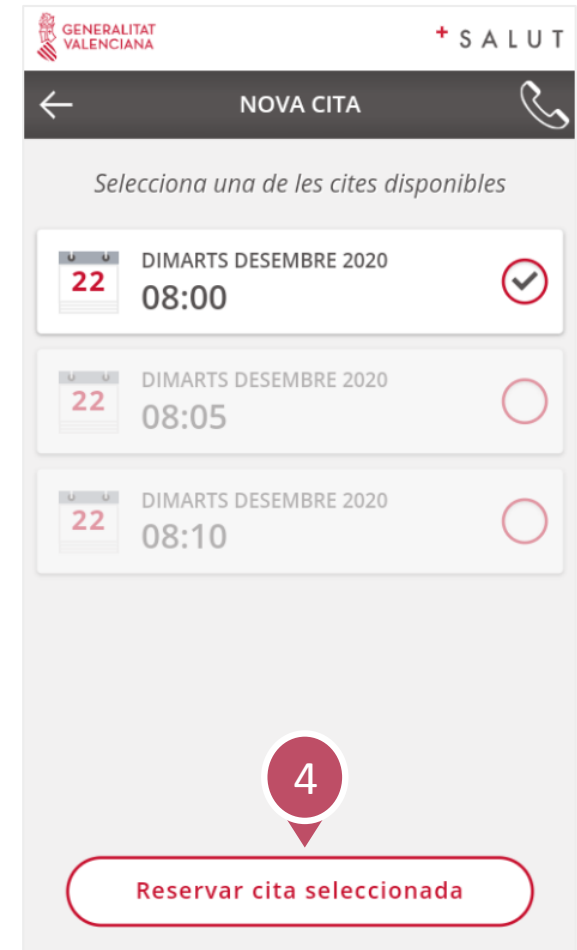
GENERALITAT VALENCIANA

+ SALUT

NOVA CITA

Selecciona una de les cites disponibles

22
DIMARTS DESEMBRE 2020
08:00

22
DIMARTS DESEMBRE 2020
08:05

22
DIMARTS DESEMBRE 2020
08:10

4

Reservar cita seleccionada